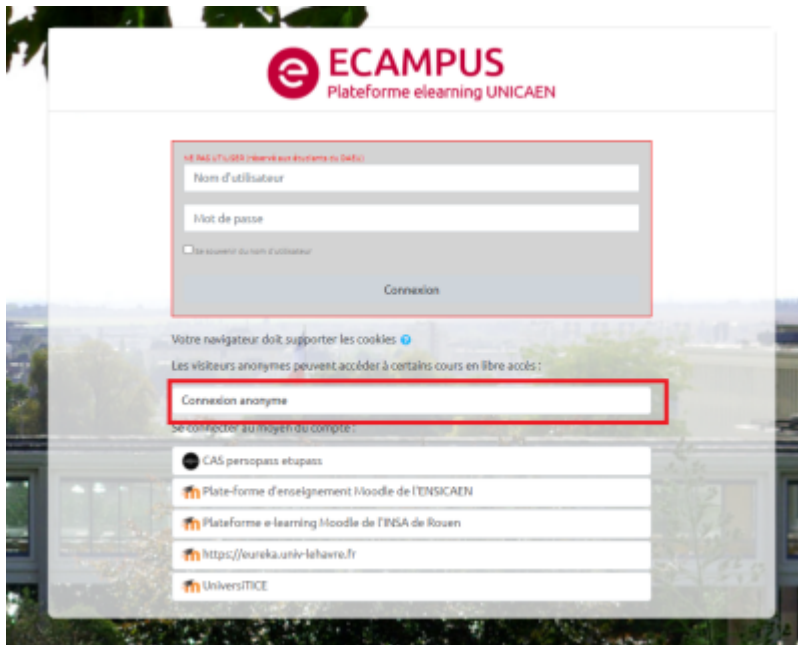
ECAMPUS
Plateforme elearning UNICAEN

NE PAS UTILISER (réservé aux étudiants du DAEU)

Nom d'utilisateur

Mot de passe

Se souvenir du nom d'utilisateur

Connexion

Votre navigateur doit supporter les cookies

Les visiteurs anonymes peuvent accéder à certains cours en libre accès :

Connexion anonyme

Se connecter au moyen du compte :

CAS persopass etupass

Plate-forme d'enseignement Moodle de l'ENSICAEN

Plateforme e-learning Moodle de l'INSA de Rouen

https://eureka.univ-lehavre.fr

UniversiTICE